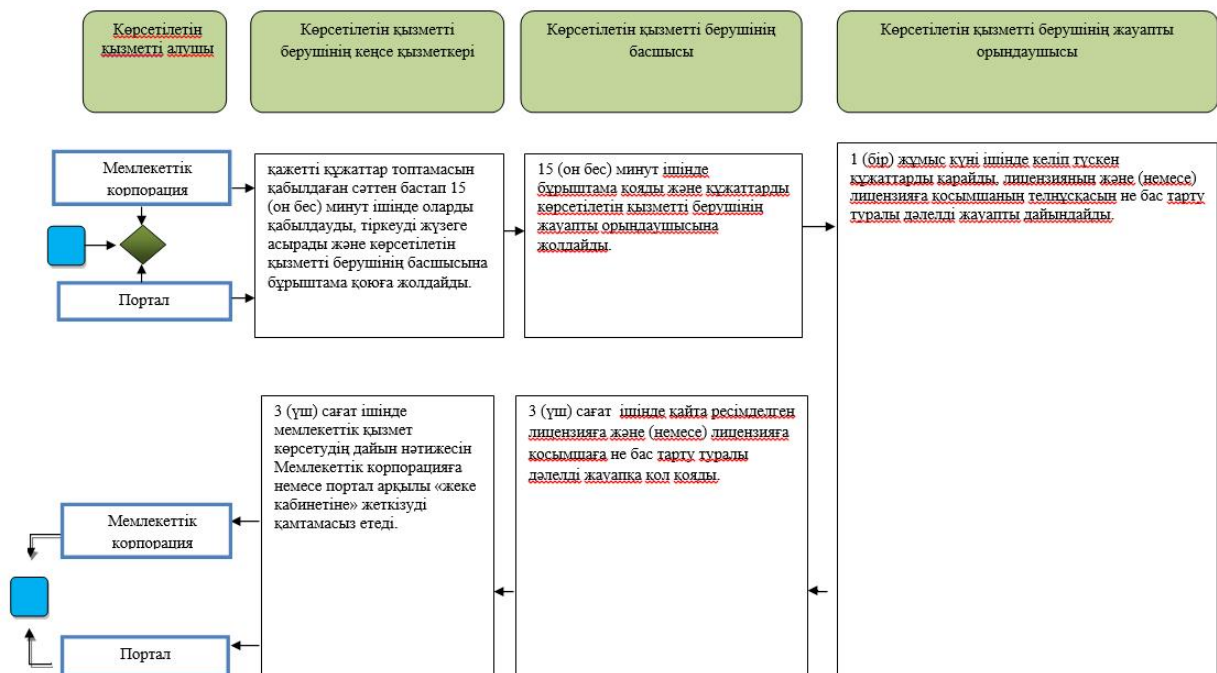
Көрсетілетін қызметті алушы

Көрсетілетін қызметті берушінің кеңсе қызметкері

Көрсетілетін қызметті берушінің басшысы

Көрсетілетін қызметті берушінің жауапты орындаушысы

Мемлекеттік корпорация

Портал

қажетті құжаттар топтамасын қабылдаған сәттен бастап 15 (он бес) минут ішінде оларды қабылдауды, тіркеуді жүзеге асырады және көрсетілетін қызметті берушінің басшысына бұрыштама қоюға жолдайды.

15 (он бес) минут ішінде бұрыштама қояды және құжаттарды көрсетілетін қызметті берушінің жауапты орындаушысына жолдайды.

1 (бір) жұмыс күні ішінде келіп түскен құжаттарды қарайды, лицензияның және (немесе) лицензияға қосымшаның телнұсқасын не бас тарту туралы дәлелді жауапты дайындайды.

3 (үш) сағат ішінде мемлекеттік қызмет көрсетудің дайын нәтижесін Мемлекеттік корпорацияға немесе портал арқылы «жеке кабинетіне» жеткізуді қамтамасыз етеді.

3 (үш) сағат ішінде қайта ресімделген лицензияға және (немесе) лицензияға қосымшаға не бас тарту туралы дәлелді жауапқа қол қояды.

Мемлекеттік корпорация

Портал